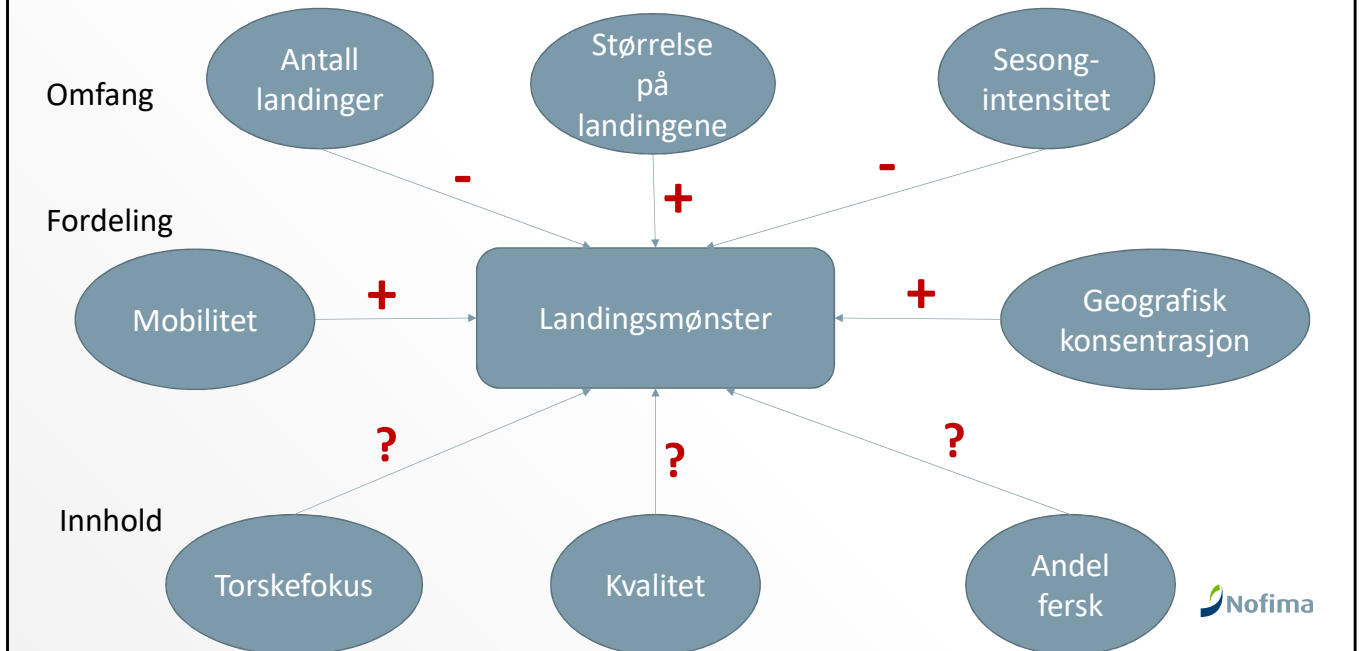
Omfang

Antall landinger

Størrelse på landingene

Sesong-intensitet

-

+

-

Fordeling

Mobilitet

+

Landingsmønster

+

Geografisk konsentrasjon

?

?

?

Innhold

Torskefokus

Kvalitet

Andel fersk

Nofima